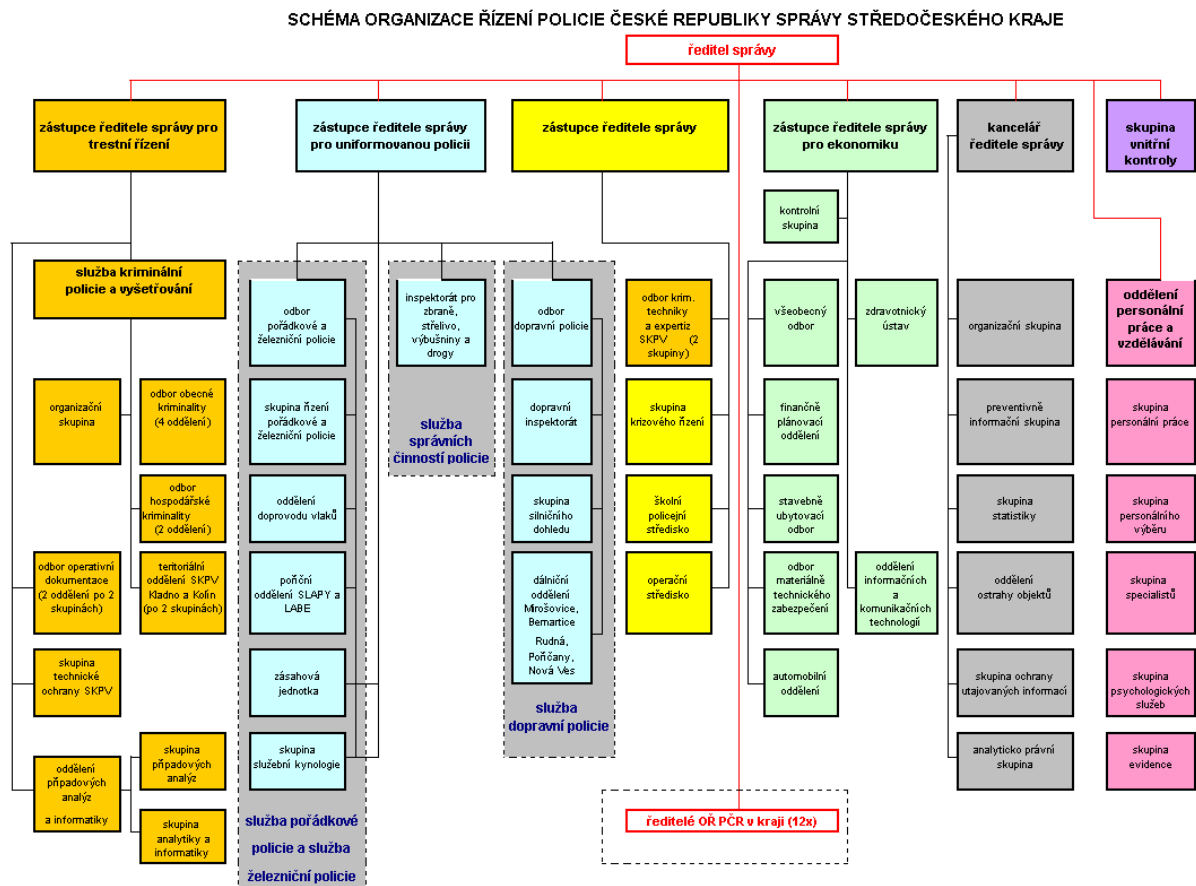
SCHÉMA ORGANIZACE ŘÍZENÍ POLICIE ČESKÉ REPUBLIKY SPRÁVY STŘEDOČESKÉHO KRAJE

ředitel správy

zástupce ředitele správy pro trestní řízení

zástupce ředitele správy pro uniformovanou policii

zástupce ředitele správy

zástupce ředitele správy pro ekonomiku

kancelář ředitele správy

skupina vnitřní kontroly

služba kriminální policie a vyšetřování

organizační skupina

odbor obecné kriminality (4 oddělení)

odbor hospodářské kriminality (2 oddělení)

odbor operativní dokumentace (2 oddělení po 2 skupinách)

teritoriální oddělení SKPV Kladno a Kolín (po 2 skupinách)

skupina technické ochrany SKPV

oddělení případových analýz a informatiky

skupina případových analýz

skupina analytiky a informatiky

odbor pořádkové a železniční policie

skupina řízení pořádkové a železniční policie

oddělení doprovodu vlaků

poříční oddělení SLAPY a LABE

zásahová jednotka

skupina služební kynologie

služba pořádkové policie a služba železniční policie

inspektorát pro zbraně, střelivo, výbušniny a drogy

služba správních činností policie

odbor dopravní policie

dopravní inspektorát

skupina silničního dohledu

dálniční oddělení Mirošovice, Bernartice Rudná, Pořičany, Nová Ves

služba dopravní policie

odbor krim. techniky a expertiz SKPV (2 skupiny)

skupina krizového řízení

školní policejní středisko

operační středisko

kontrolní skupina

všeobecný odbor

zdravotnický ústav

finančně plánovací oddělení

stavebně ubytovací odbor

odbor materiálně technického zabezpečení

oddělení informačních a komunikačních technologií

automobilní oddělení

organizační skupina

preventivně informační skupina

skupina statistiky

oddělení ostrahy objektů

skupina ochrany utajovaných informací

analyticko právní skupina

oddělení personální práce a vzdělávání

skupina personální práce

skupina personálního výběru

skupina specialistů

skupina psychologických služeb

skupina evidence

ředitelé OŘ PČR v kraji (12x)